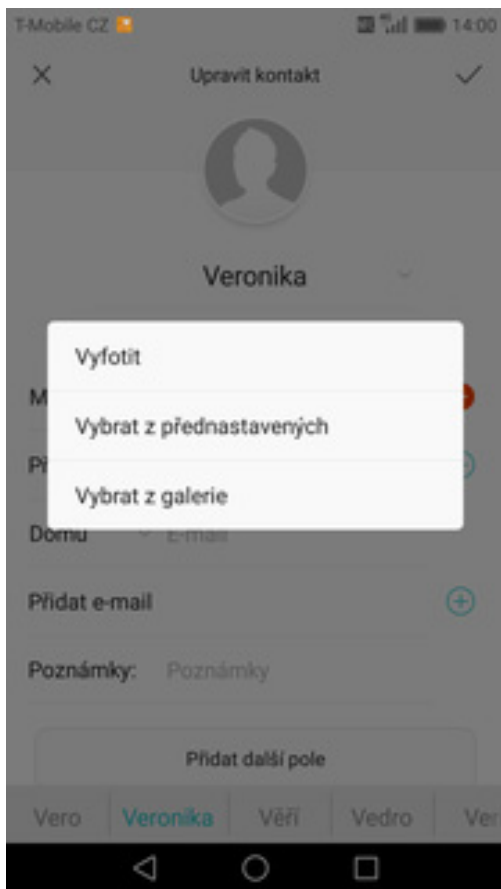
T-Mobile CZ

14:00

Upravit kontakt

Veronika

Vyfotit

Vybrat z přednastavených

Vybrat z galerie

M

Př

Domů E-mail

Přidat e-mail

Poznámky: Poznámky

Přidat další pole

Vero Veronika Věří Vedro Ver